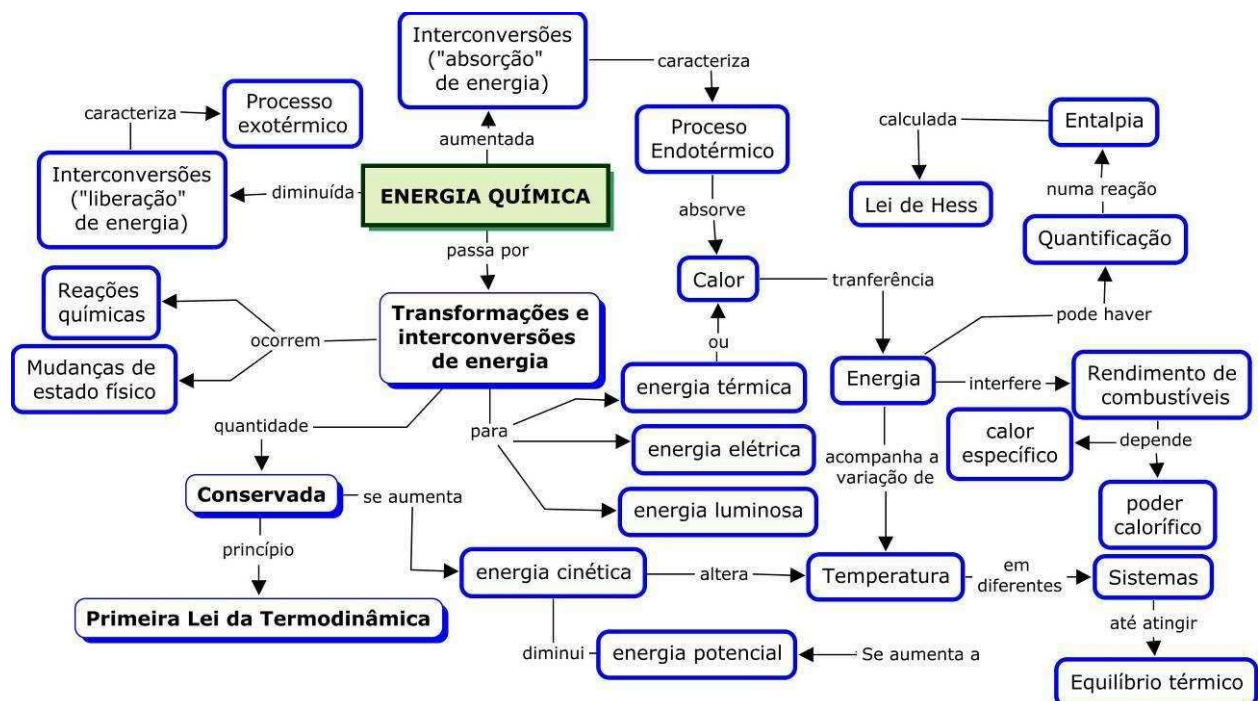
ENERGIA QUÍMICA

aumentada

Interconversões ("absorção" de energia)

caracteriza

Proceso Endotérmico

absorve

Calor

diminuída

Interconversões ("liberação" de energia)

caracteriza

Processo exotérmico

passa por

Transformações e interconversões de energia

ocorrem

Reações químicas

Mudanças de estado físico

quantidade

Conservada

princípio

Primeira Lei da Termodinâmica

se aumenta

energia cinética

diminui

energia potencial

Se aumenta a

altera

Temperatura

para

energia térmica

ou

energia elétrica

energia luminosa

tranferência

Energia

acompanha a variação de

interfere

Rendimento de combustíveis

depende

calor específico

poder calorífico

pode haver

Quantificação

numa reação

Entalpia

calculada

Lei de Hess

em diferentes

Sistemas

até atingir

Equilíbrio térmico